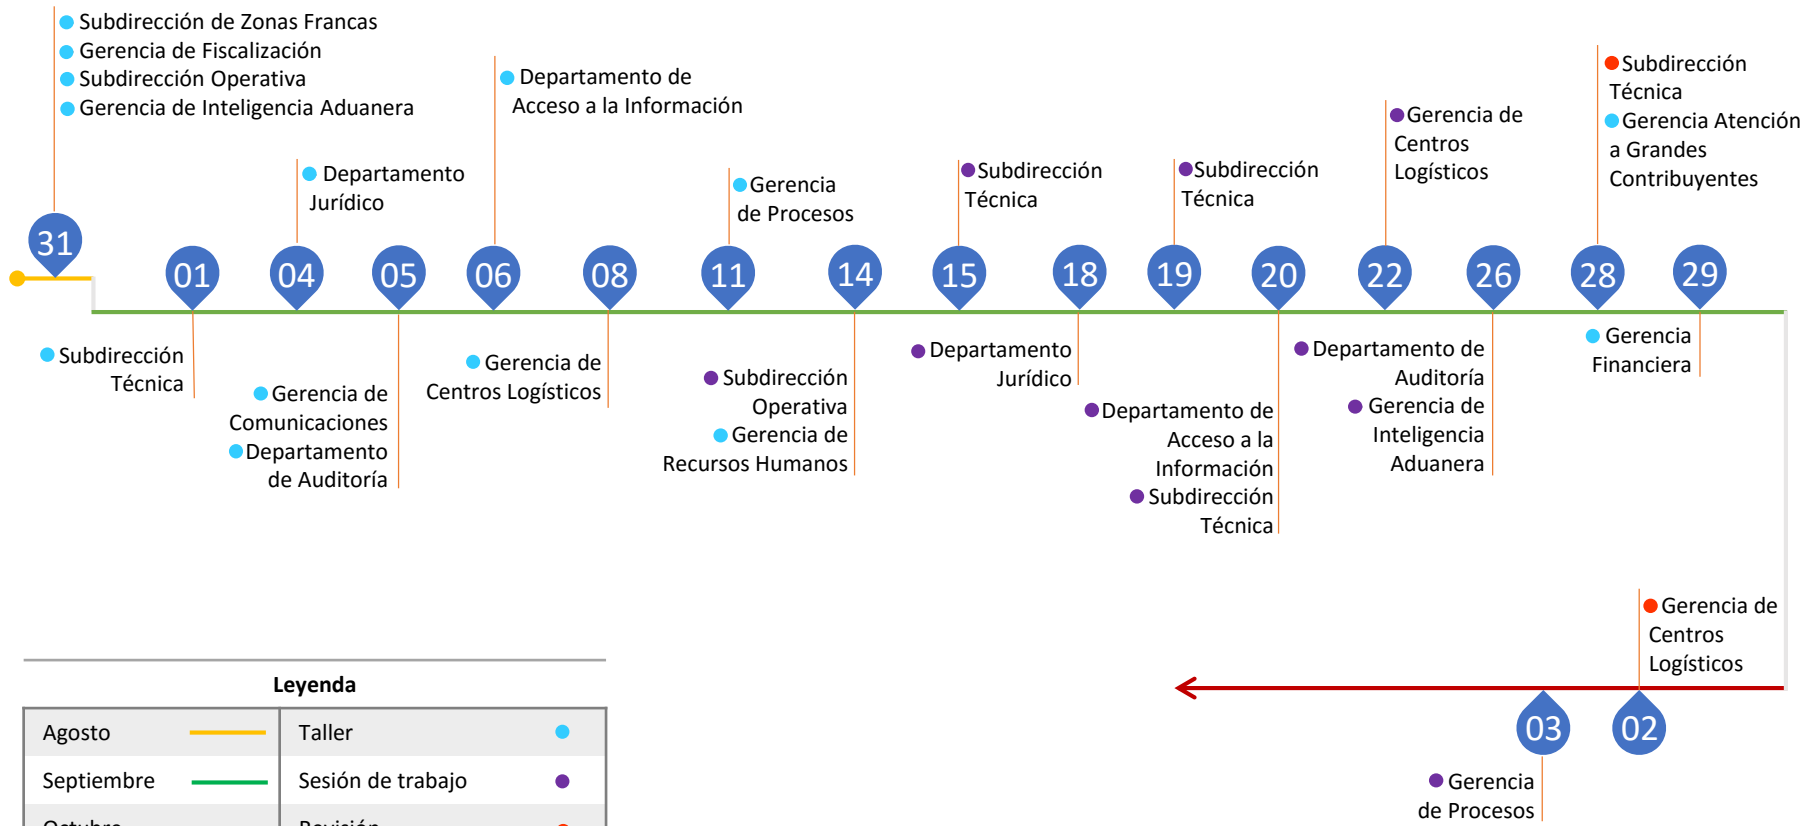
Subdirección de Zonas Francas
Gerencia de Fiscalización
Subdirección Operativa
Gerencia de Inteligencia Aduanera

Departamento de Acceso a la Información

Departamento Jurídico

Gerencia de Procesos

Subdirección Técnica

Subdirección Técnica

Gerencia de Centros Logísticos

Subdirección Técnica
Gerencia Atención a Grandes Contribuyentes

31 01 04 05 06 08 11 14 15 18 19 20 22 26 28 29

Subdirección Técnica

Gerencia de Comunicaciones
Departamento de Auditoría

Gerencia de Centros Logísticos

Subdirección Operativa
Gerencia de Recursos Humanos

Departamento Jurídico

Departamento de Acceso a la Información
Subdirección Técnica

Departamento de Auditoría
Gerencia de Inteligencia Aduanera

Gerencia Financiera

Gerencia de Centros Logísticos

03 02

Gerencia de Procesos

Leyenda

| Agosto | Taller |
|---|---|
| Septiembre | Sesión de trabajo |
| Octubre | Revisión |